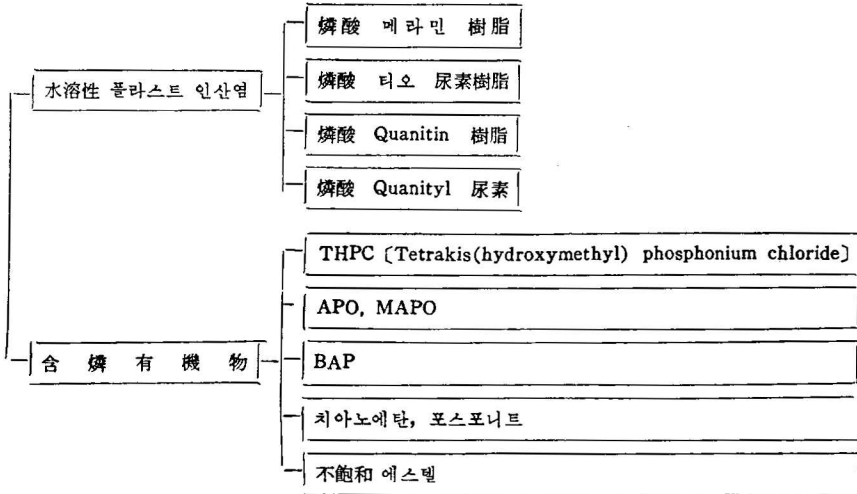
水溶性 플라스트 인산염

燐酸 메라민 樹脂

燐酸 티오 尿素樹脂

燐酸 Quanitin 樹脂

燐酸 Quanityl 尿素

含 燐 有 機 物

THPC〔Tetrakis(hydroxymethyl) phosphonium chloride〕

APO, MAPO

BAP

치아노에탄, 포스포니트

不飽和 에스텔